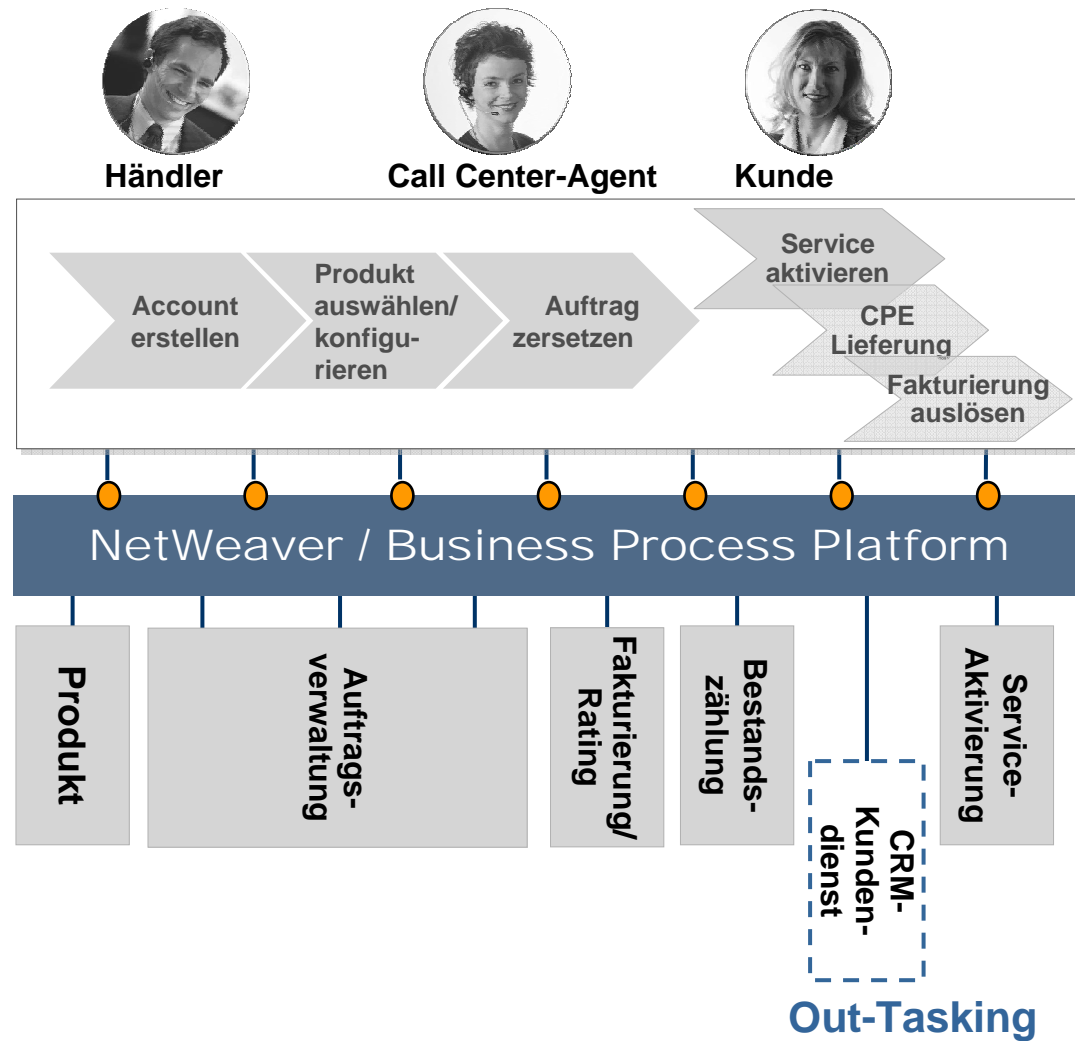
Händler
Call Center-Agent
Kunde

Account erstellen
Produkt auswählen/ konfigurieren
Auftrag zersetzen
Service aktivieren
CPE Lieferung
Fakturierung auslösen

NetWeaver / Business Process Platform

Produkt
Auftragsverwaltung
Fakturierung/ Rating
Bestandszählung
CRM-Kundendienst
Service-Aktivierung

Out-Tasking